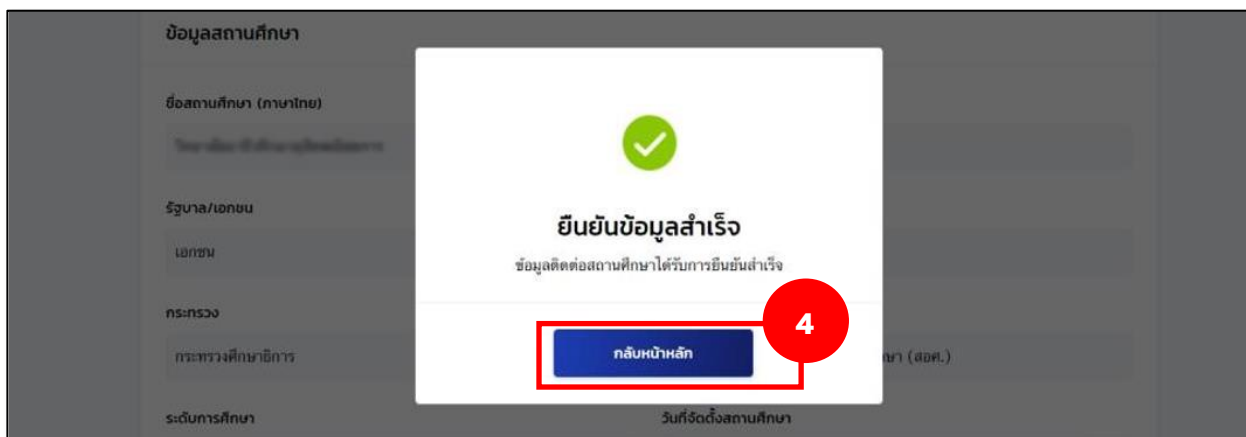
ข้อมูลสถานศึกษา

ชื่อสถานศึกษา (ภาษาไทย)

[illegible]

รัฐบาล/เอกชน

เอกชน

กระทรวง

กระทรวงศึกษาธิการ

ระดับการศึกษา

ยืนยันข้อมูลสำเร็จ

ข้อมูลติดต่อสถานศึกษาได้รับการยืนยันสำเร็จ

4

กลับหน้าหลัก

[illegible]ษา (สอศ.)

วันที่จัดตั้งสถานศึกษา